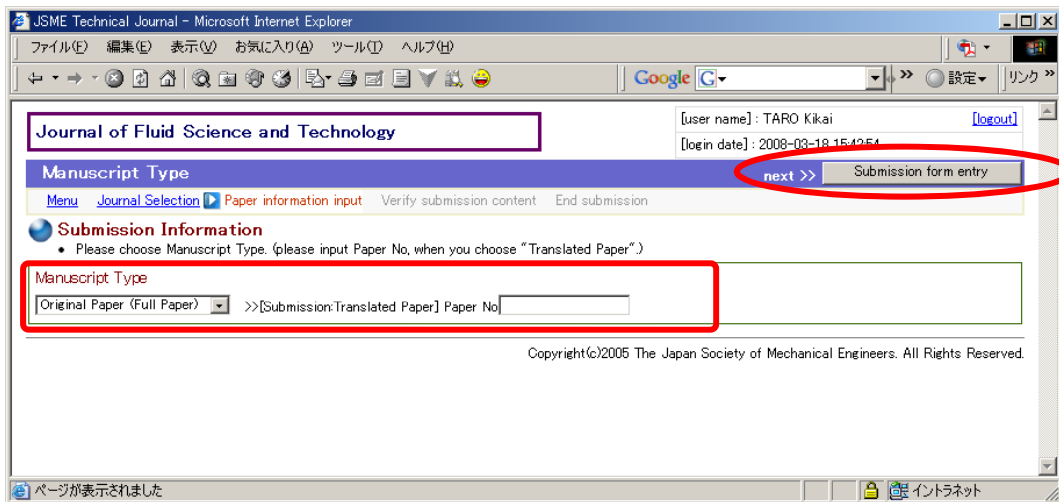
JSME Technical Journal - Microsoft Internet Explorer

ファイル(F) 編集(E) 表示(V) お気に入り(A) ツール(T) ヘルプ(H)

Google G 設定 リンク

Journal of Fluid Science and Technology

[user name] : TARO Kikai [logout]

[login date] : 2008-03-18 15:42:54

Manuscript Type

next >> Submission form entry

Menu Journal Selection Paper information input Verify submission content End submission

Submission Information

• Please choose Manuscript Type. (please input Paper No, when you choose "Translated Paper".)

Manuscript Type

Original Paper (Full Paper) >>[Submission:Translated Paper] Paper No

Copyright(c)2005 The Japan Society of Mechanical Engineers. All Rights Reserved.

ページが表示されました

イントラネット